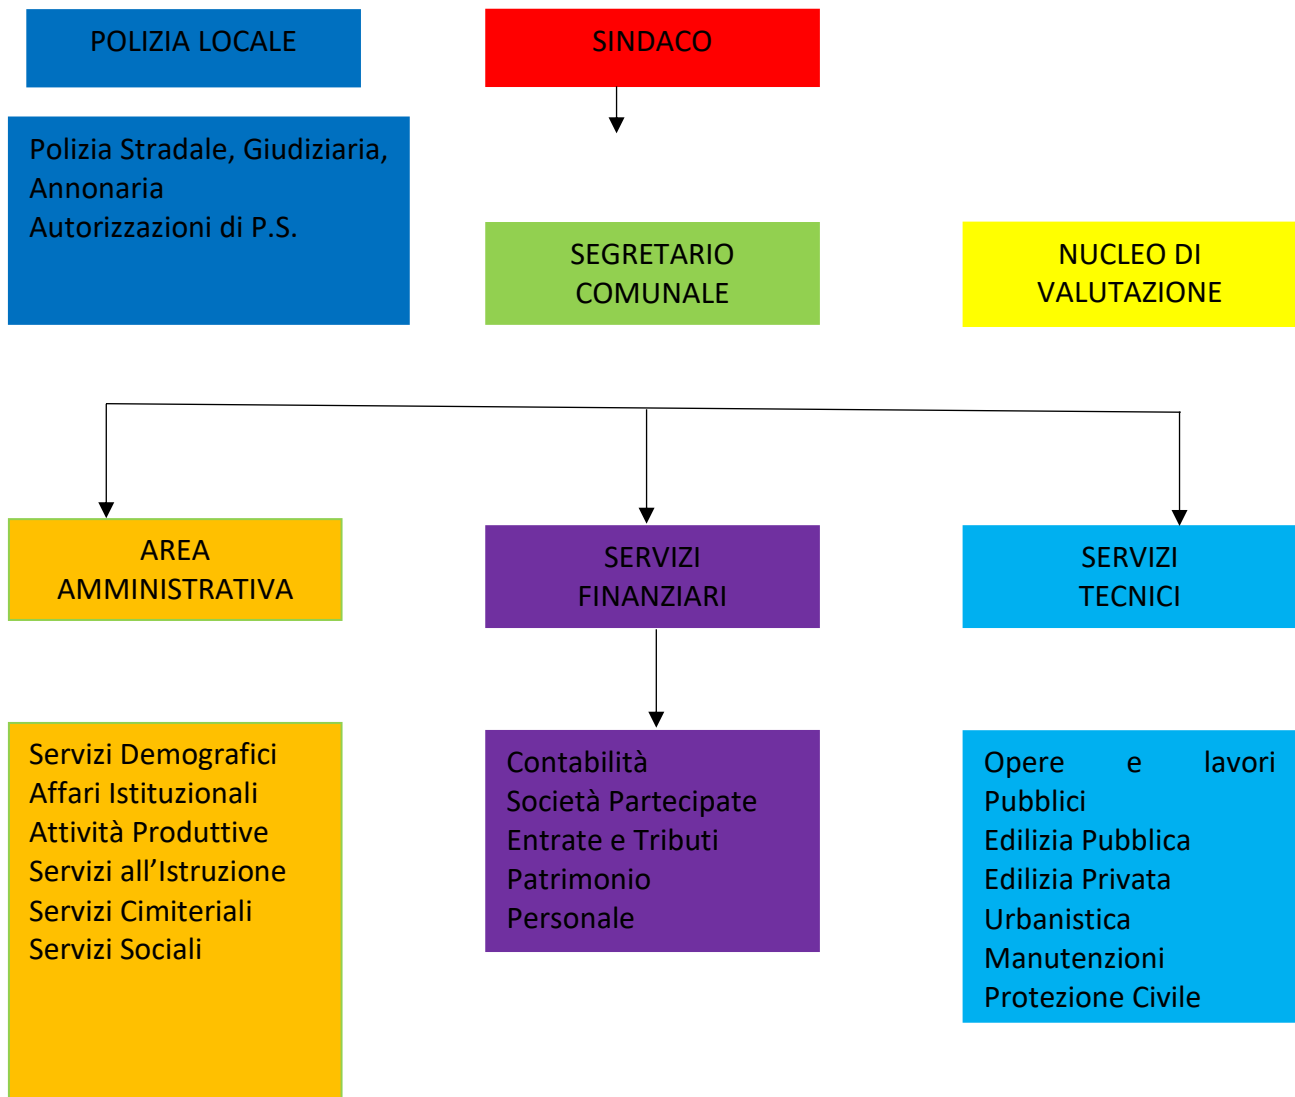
POLIZIA LOCALE

SINDACO

Polizia Stradale, Giudiziaria, Annonaria
Autorizzazioni di P.S.

SEGRETARIO COMUNALE

NUCLEO DI VALUTAZIONE

AREA AMMINISTRATIVA

SERVIZI FINANZIARI

SERVIZI TECNICI

Servizi Demografici
Affari Istituzionali
Attività Produttive
Servizi all’Istruzione
Servizi Cimiteriali
Servizi Sociali

Contabilità
Società Partecipate
Entrate e Tributi
Patrimonio
Personale

Opere e lavori Pubblici
Edilizia Pubblica
Edilizia Privata
Urbanistica
Manutenzioni
Protezione Civile